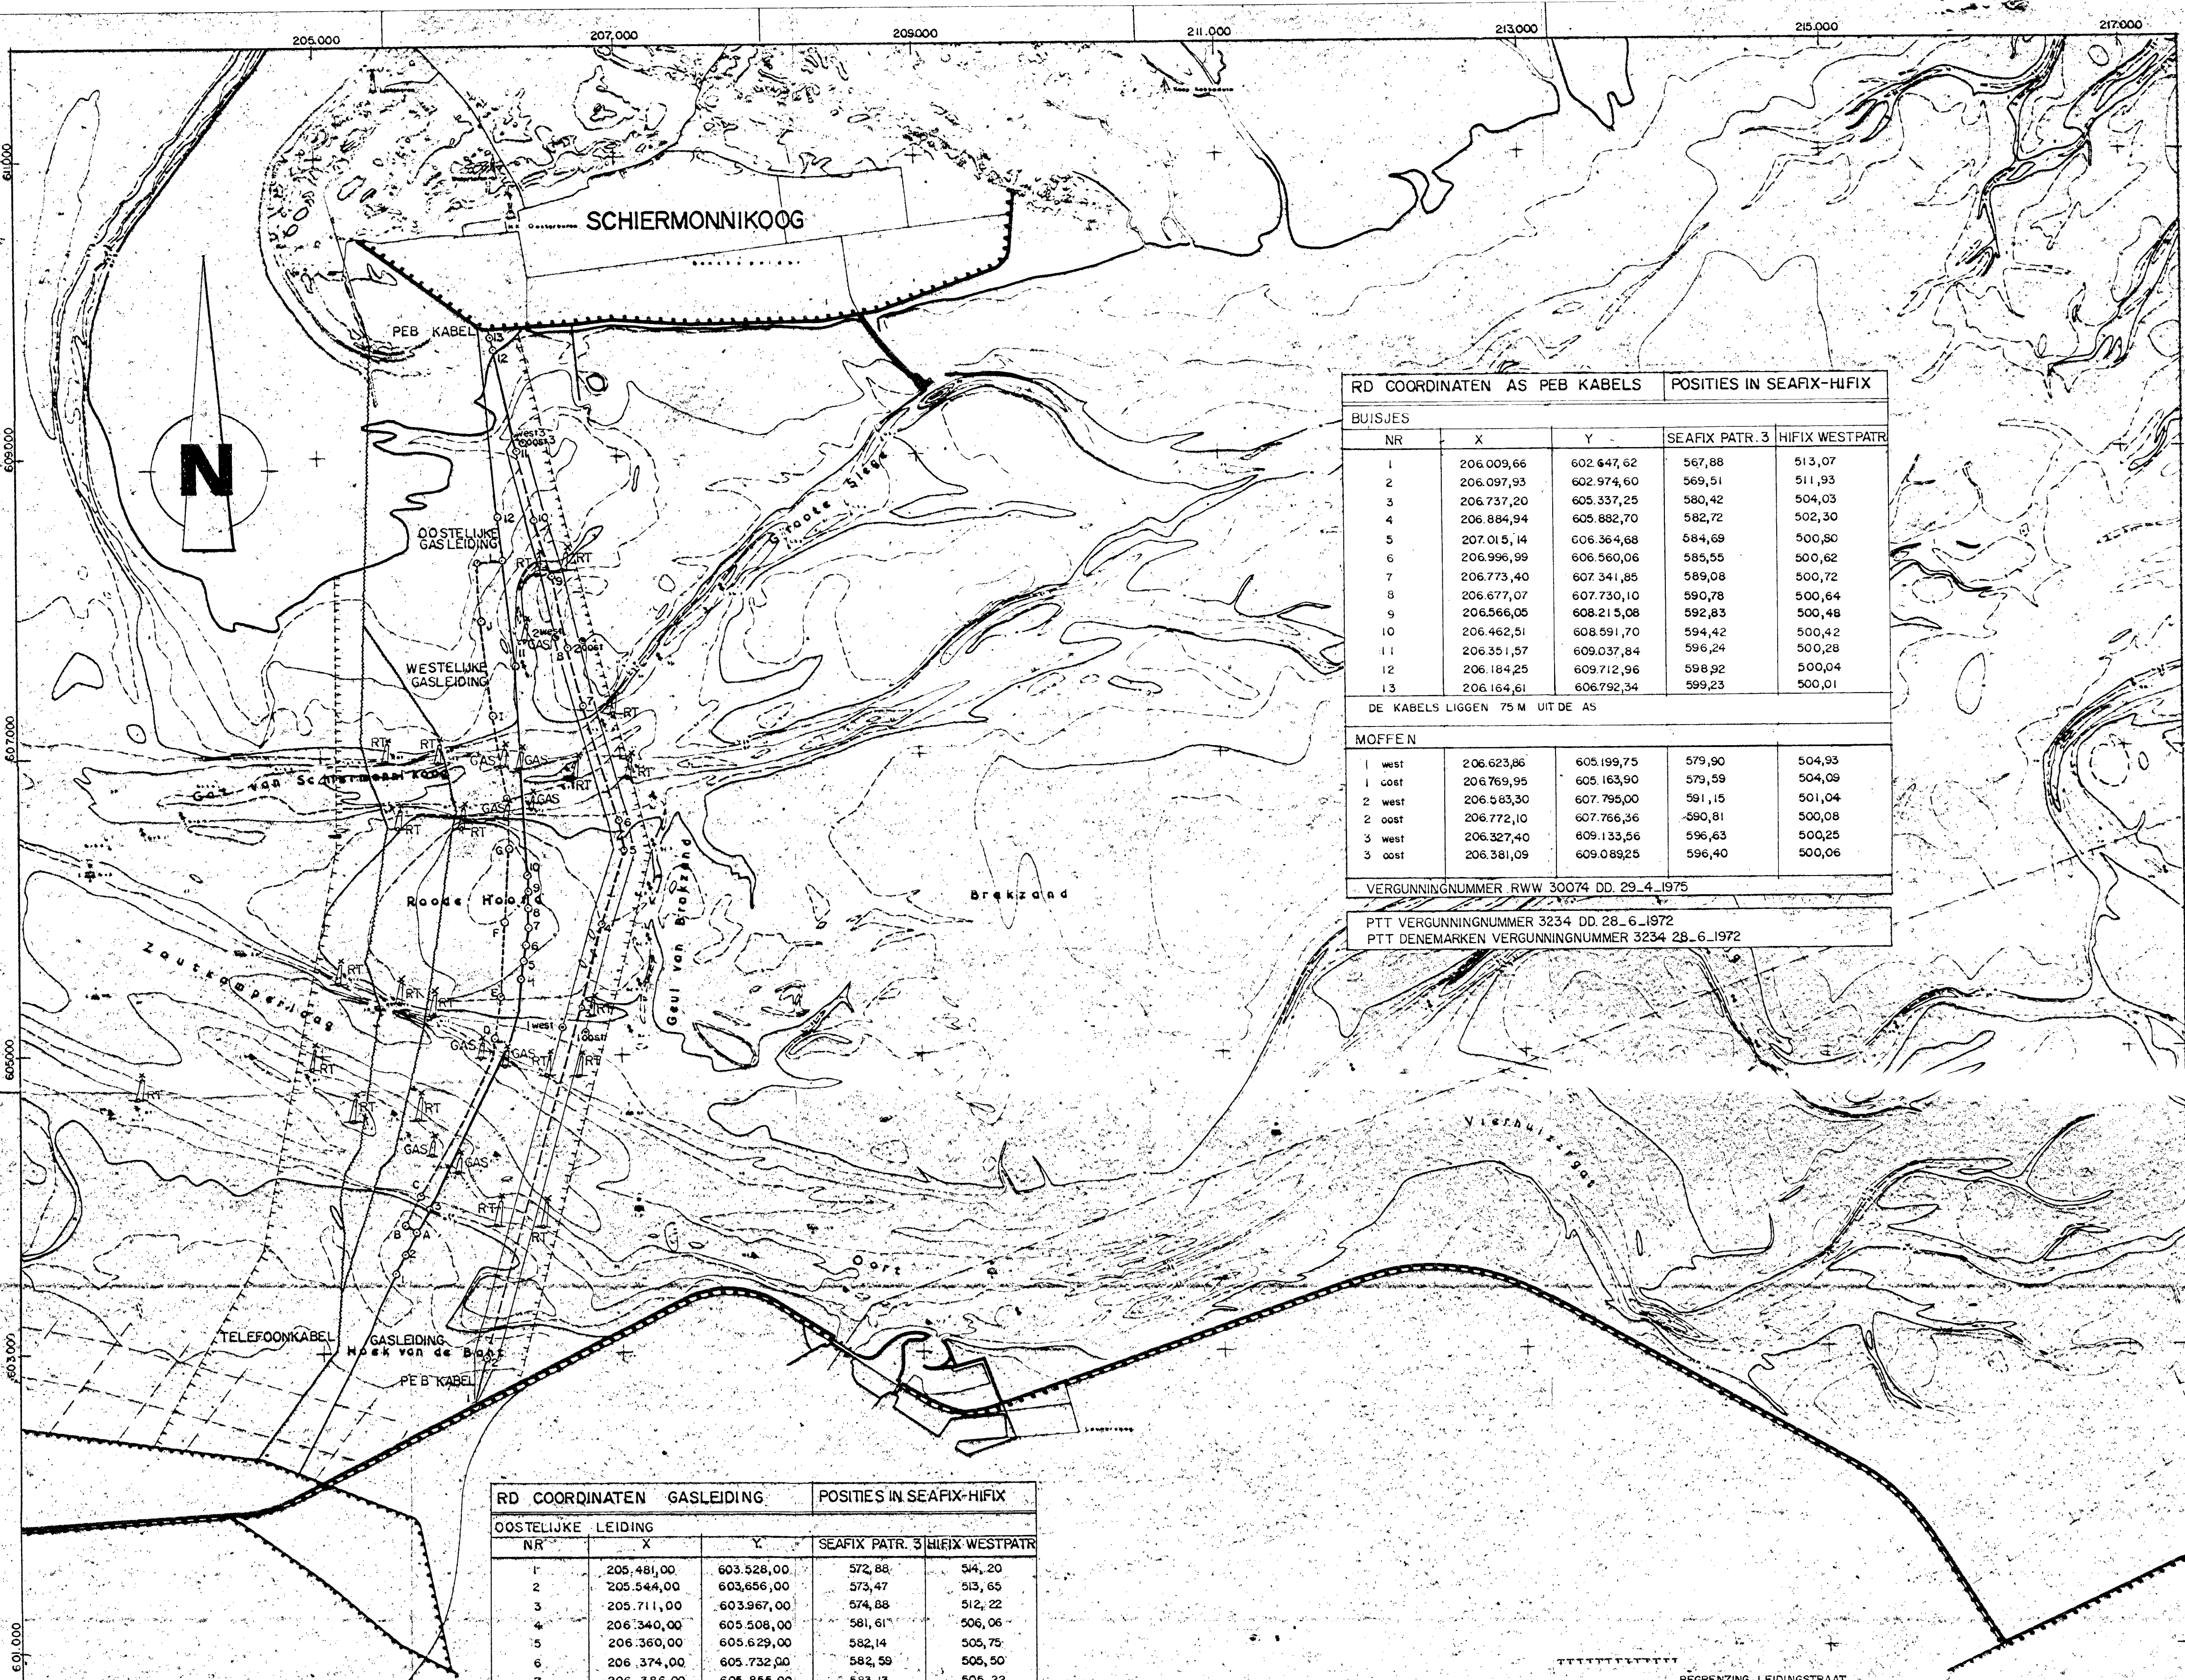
205.000 207.000 209.000 211.000 213.000 215.000 217.000

611.000 609.000 607.000 605.000 603.000 601.000

SCHIERMONNIKOOG

N

PEB KABEL

OOSTELIJKE GASLEIDING

WESTELIJKE GASLEIDING

Groote Siege

Gat van Schiermonnikoog

Roode Hoofd

Zoutkamperlaag

Geul van Brakzand

Brakzand

Vierhuizergat

Oort

TELEFOONKABEL

GASLEIDING

Hoek van de Bant

PEB KABEL

RT GAS

| RD COORDINATEN AS PEB KABELS | | | POSITIES IN SEAFIX-HIFIX | |
|---|---|---|---|---|
| BUISJES | | | | |
| NR | X | Y | SEAFIX PATR. 3 | HIFIX WESTPATR |
| 1 | 206.009,66 | 602.647,62 | 567,88 | 513,07 |
| 2 | 206.097,93 | 602.974,60 | 569,51 | 511,93 |
| 3 | 206.737,20 | 605.337,25 | 580,42 | 504,03 |
| 4 | 206.884,94 | 605.882,70 | 582,72 | 502,30 |
| 5 | 207.015,14 | 606.364,68 | 584,69 | 500,80 |
| 6 | 206.996,99 | 606.560,06 | 585,55 | 500,62 |
| 7 | 206.773,40 | 607.341,85 | 589,08 | 500,72 |
| 8 | 206.677,07 | 607.730,10 | 590,78 | 500,64 |
| 9 | 206.566,05 | 608.215,08 | 592,83 | 500,48 |
| 10 | 206.462,51 | 608.591,70 | 594,42 | 500,42 |
| 11 | 206.351,57 | 609.037,84 | 596,24 | 500,28 |
| 12 | 206.184,25 | 609.712,96 | 598,92 | 500,04 |
| 13 | 206.164,61 | 606.792,34 | 599,23 | 500,01 |

DE KABELS LIGGEN 75 M UIT DE AS

| MOFFEN | | | | |
|---|---|---|---|---|
| 1 west | 206.623,86 | 605.199,75 | 579,90 | 504,93 |
| 1 oost | 206.769,95 | 605.163,90 | 579,59 | 504,09 |
| 2 west | 206.583,30 | 607.795,00 | 591,15 | 501,04 |
| 2 oost | 206.772,10 | 607.766,36 | 590,81 | 500,08 |
| 3 west | 206.327,40 | 609.133,56 | 596,63 | 500,25 |
| 3 oost | 206.381,09 | 609.089,25 | 596,40 | 500,06 |

VERGUNNINGNUMMER RWW 30074 DD. 29_4_1975

PTT VERGUNNINGNUMMER 3234 DD. 28_6_1972
PTT DENEMARKEN VERGUNNINGNUMMER 3234 28_6_1972

| RD COORDINATEN GASLEIDING | | | POSITIES IN SEAFIX-HIFIX | |
|---|---|---|---|---|
| OOSTELIJKE LEIDING | | | | |
| NR | X | Y | SEAFIX PATR. 3 | HIFIX WESTPATR |
| 1 | 205.481,00 | 603.528,00 | 572,88 | 514,20 |
| 2 | 205.544,00 | 603.656,00 | 573,47 | 513,65 |
| 3 | 205.711,00 | 603.967,00 | 574,88 | 512,22 |
| 4 | 206.340,00 | 605.508,00 | 581,61 | 506,06 |
| 5 | 206.360,00 | 605.629,00 | 582,14 | 505,75 |
| 6 | 206.374,00 | 605.732,00 | 582,59 | 505,50 |
| 7 | 206.386,00 | 605.855,00 | 583,13 | 505,22 |

BEGRENZING LEIDINGSTRAAT